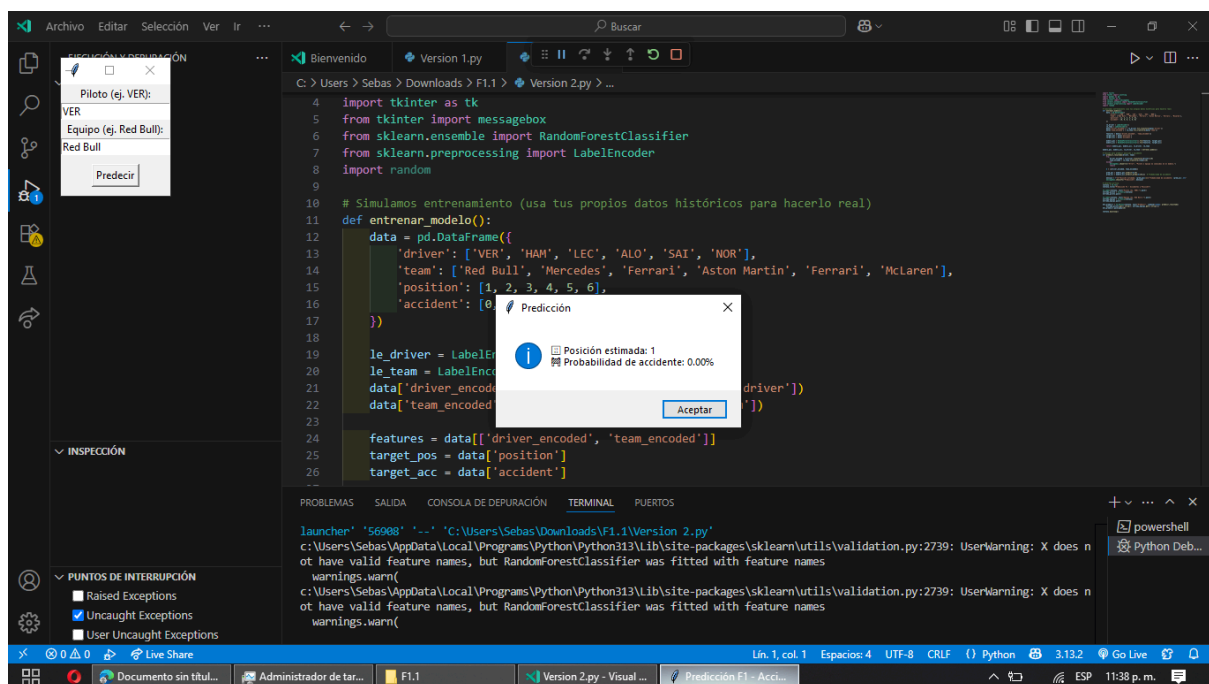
Archivo Editar Selección Ver Ir ···

Buscar

EJECUCIÓN Y DEPURACIÓN ···

Piloto (ej. VER):
VER
Equipo (ej. Red Bull):
Red Bull
Predecir

Bienvenido
Version 1.py

C: > Users > Sebas > Downloads > F1.1 > Version 2.py > ...

```
4   import tkinter as tk
5   from tkinter import messagebox
6   from sklearn.ensemble import RandomForestClassifier
7   from sklearn.preprocessing import LabelEncoder
8   import random
9
10  # Simulamos entrenamiento (usa tus propios datos históricos para hacerlo real)
11  def entrenar_modelo():
12      data = pd.DataFrame({
13          'driver': ['VER', 'HAM', 'LEC', 'ALO', 'SAI', 'NOR'],
14          'team': ['Red Bull', 'Mercedes', 'Ferrari', 'Aston Martin', 'Ferrari', 'McLaren'],
15          'position': [1, 2, 3, 4, 5, 6],
16          'accident': [0,
17      })
18
19      le_driver = LabelEn
20      le_team = LabelEnco
21      data['driver_encode                              driver'])
22      data['team_encoded'                              '])
23
24      features = data[['driver_encoded', 'team_encoded']]
25      target_pos = data['position']
26      target_acc = data['accident']
```

Predicción
Posición estimada: 1
Probabilidad de accidente: 0.00%
Aceptar

INSPECCIÓN

PUNTOS DE INTERRUPCIÓN
Raised Exceptions
Uncaught Exceptions
User Uncaught Exceptions

PROBLEMAS SALIDA CONSOLA DE DEPURACIÓN TERMINAL PUERTOS

launcher' '56908' '--' 'C:\Users\Sebas\Downloads\F1.1\Version 2.py'
c:\Users\Sebas\AppData\Local\Programs\Python\Python313\Lib\site-packages\sklearn\utils\validation.py:2739: UserWarning: X does not have valid feature names, but RandomForestClassifier was fitted with feature names
  warnings.warn(
c:\Users\Sebas\AppData\Local\Programs\Python\Python313\Lib\site-packages\sklearn\utils\validation.py:2739: UserWarning: X does not have valid feature names, but RandomForestClassifier was fitted with feature names
  warnings.warn(

powershell
Python Deb...

⊗ 0 ⚠ 0 1  Live Share   Lín. 1, col. 1  Espacios: 4  UTF-8  CRLF  {} Python  3.13.2  Go Live

Documento sin títul...  Administrador de tar...  F1.1  Version 2.py - Visual ...  Predicción F1 - Acci...  ESP  11:38 p. m.